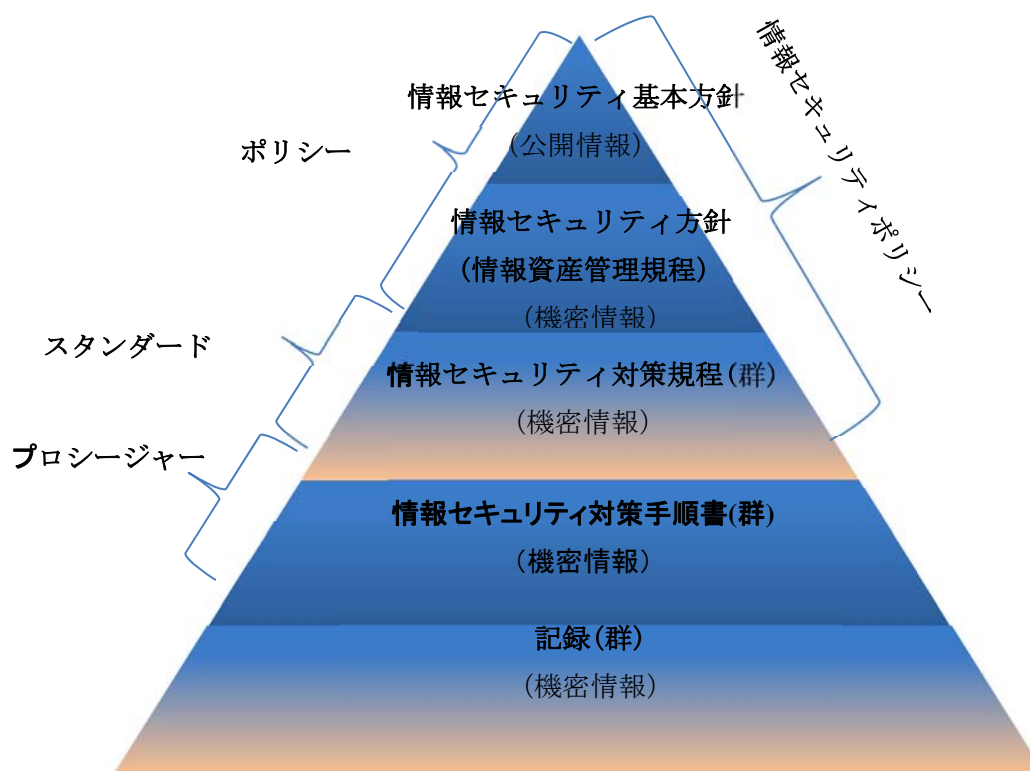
情報セキュリティポリシー

ポリシー

スタンダード

プロシージャー

情報セキュリティ基本方針
(公開情報)

情報セキュリティ方針
(情報資産管理規程)
(機密情報)

情報セキュリティ対策規程(群)
(機密情報)

情報セキュリティ対策手順書(群)
(機密情報)

記録(群)
(機密情報)